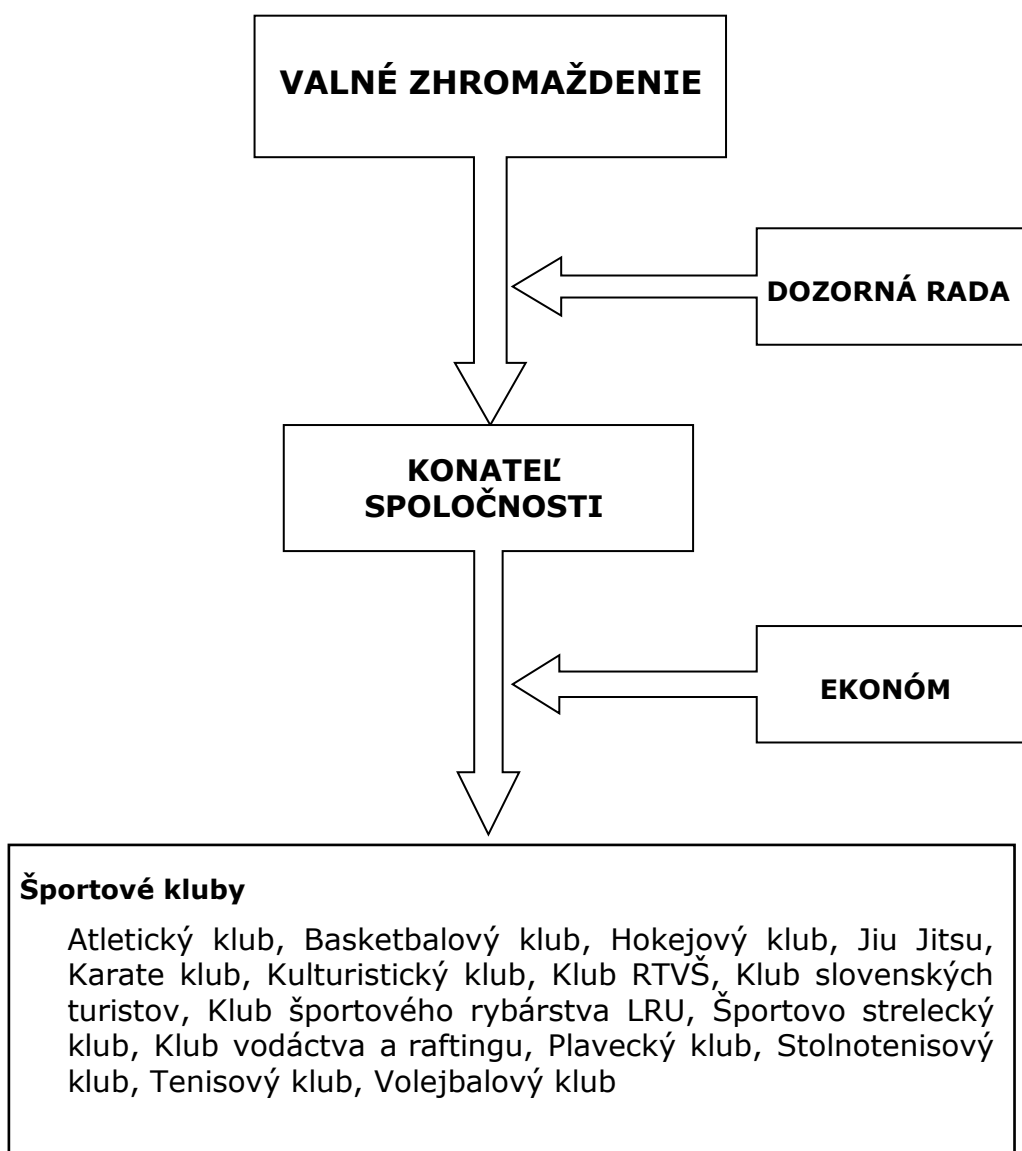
VALNÉ ZHROMAŽDENIE

DOZORNÁ RADA

KONATEĽ SPOLOČNOSTI

EKONÓM

Športové kluby

Atletický klub, Basketbalový klub, Hokejový klub, Jiu Jitsu, Karate klub, Kulturistický klub, Klub RTVŠ, Klub slovenských turistov, Klub športového rybárstva LRU, Športovo strelecký klub, Klub vodáctva a raftingu, Plavecký klub, Stolnotenisový klub, Tenisový klub, Volejbalový klub